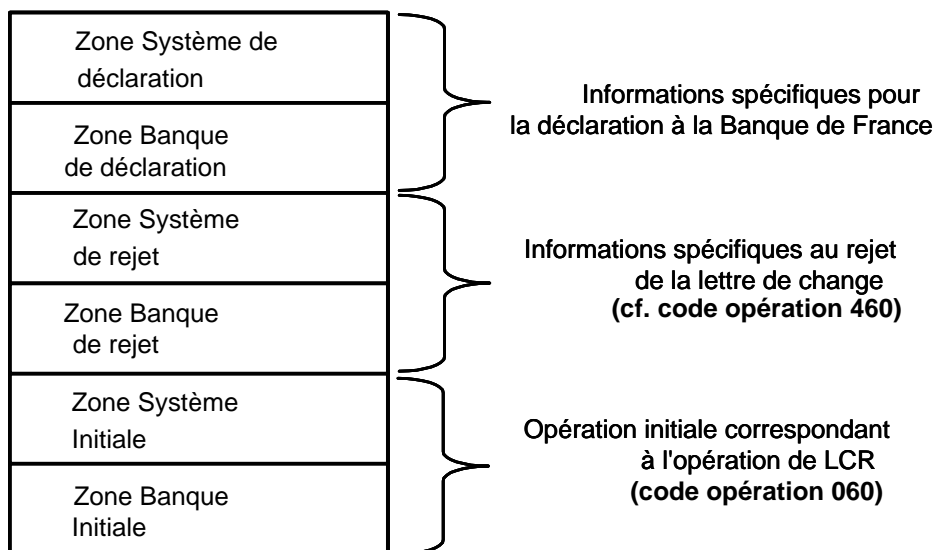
Zone Système de déclaration

Zone Banque de déclaration

Informations spécifiques pour la déclaration à la Banque de France

Zone Système de rejet

Zone Banque de rejet

Informations spécifiques au rejet de la lettre de change **(cf. code opération 460)**

Zone Système Initiale

Zone Banque Initiale

Opération initiale correspondant à l'opération de LCR **(code opération 060)**